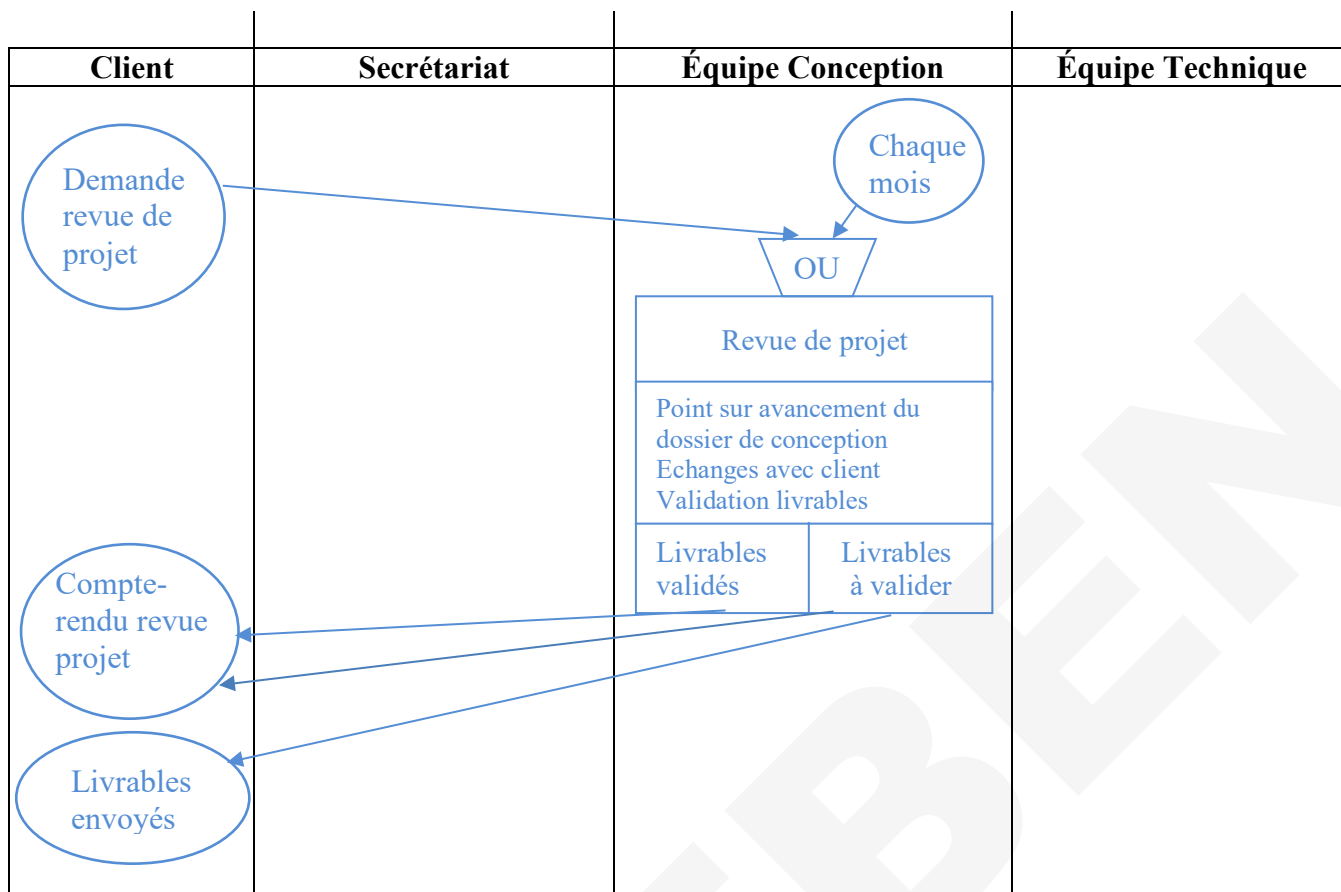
| Client | Secrétariat | Équipe Conception | Équipe Technique |
|---|---|---|---|

Demande revue de projet

Chaque mois

OU

Revue de projet

Point sur avancement du dossier de conception
Echanges avec client
Validation livrables

Livrables validés

Livrables à valider

Compte-rendu revue projet

Livrables envoyés

BEN